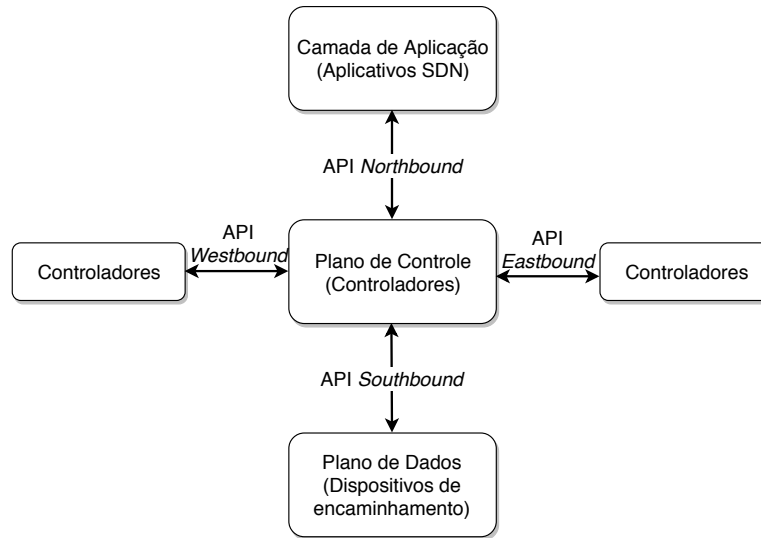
Camada de Aplicação
(Aplicativos SDN)

API Northbound

API Westbound

Controladores

Plano de Controle
(Controladores)

API Eastbound

Controladores

API Southbound

Plano de Dados
(Dispositivos de encaminhamento)